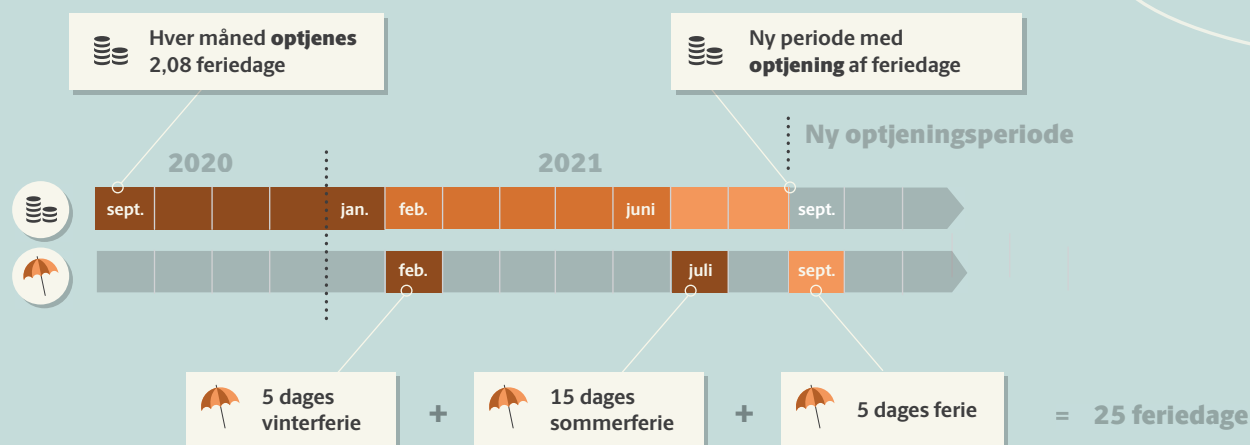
Hver måned **optjenes** 2,08 feriedage

Ny periode med **optjening** af feriedage

Ny optjeningsperiode

2020

2021

sept.

jan.

feb.

juni

sept.

feb.

juli

sept.

5 dages vinterferie

+

15 dages sommerferie

+

5 dages ferie

= 25 feriedage